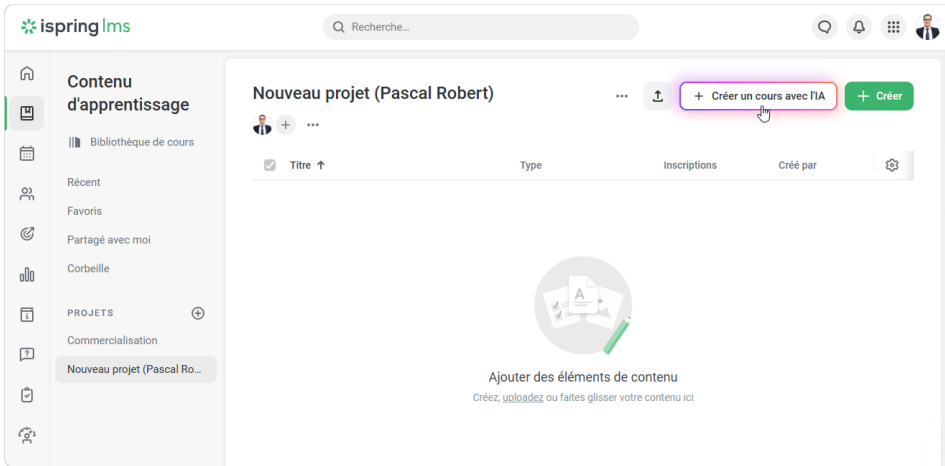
ispring lms

Recherche...

Contenu d'apprentissage

Bibliothèque de cours

Récent

Favoris

Partagé avec moi

Corbeille

PROJETS

Commercialisation

Nouveau projet (Pascal Ro...

Nouveau projet (Pascal Robert)

+ Créer un cours avec l'IA

+ Créer

| Titre ↑ | Type | Inscriptions | Créé par |
|---|---|---|---|

Ajouter des éléments de contenu

Créez, uploadez ou faites glisser votre contenu ici